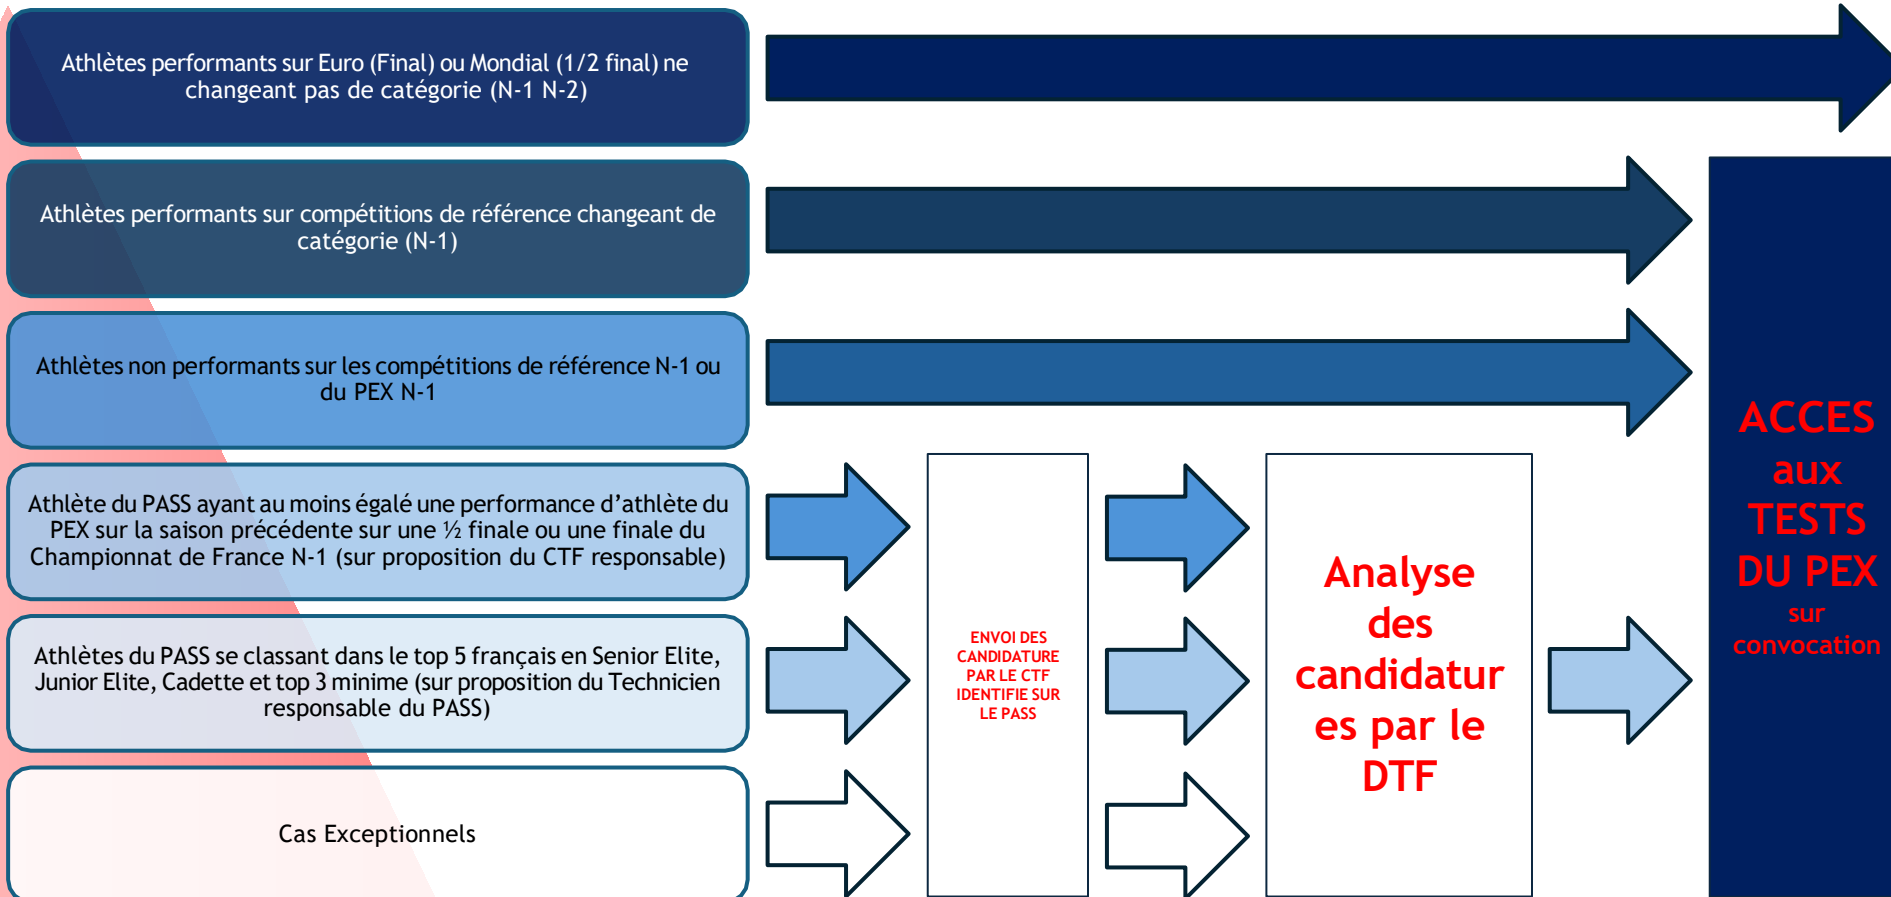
Athlètes performants sur Euro (Final) ou Mondial (1/2 final) ne changeant pas de catégorie (N-1 N-2)

Athlètes performants sur compétitions de référence changeant de catégorie (N-1)

Athlètes non performants sur les compétitions de référence N-1 ou du PEX N-1

Athlète du PASS ayant au moins égalé une performance d'athlète du PEX sur la saison précédente sur une ½ finale ou une finale du Championnat de France N-1 (sur proposition du CTF responsable)

Athlètes du PASS se classant dans le top 5 français en Senior Elite, Junior Elite, Cadette et top 3 minime (sur proposition du Technicien responsable du PASS)

Cas Exceptionnels

ENVOI DES CANDIDATURE PAR LE CTF IDENTIFIE SUR LE PASS

Analyse des candidatures par le DTF

ACCES aux TESTS DU PEX sur convocation